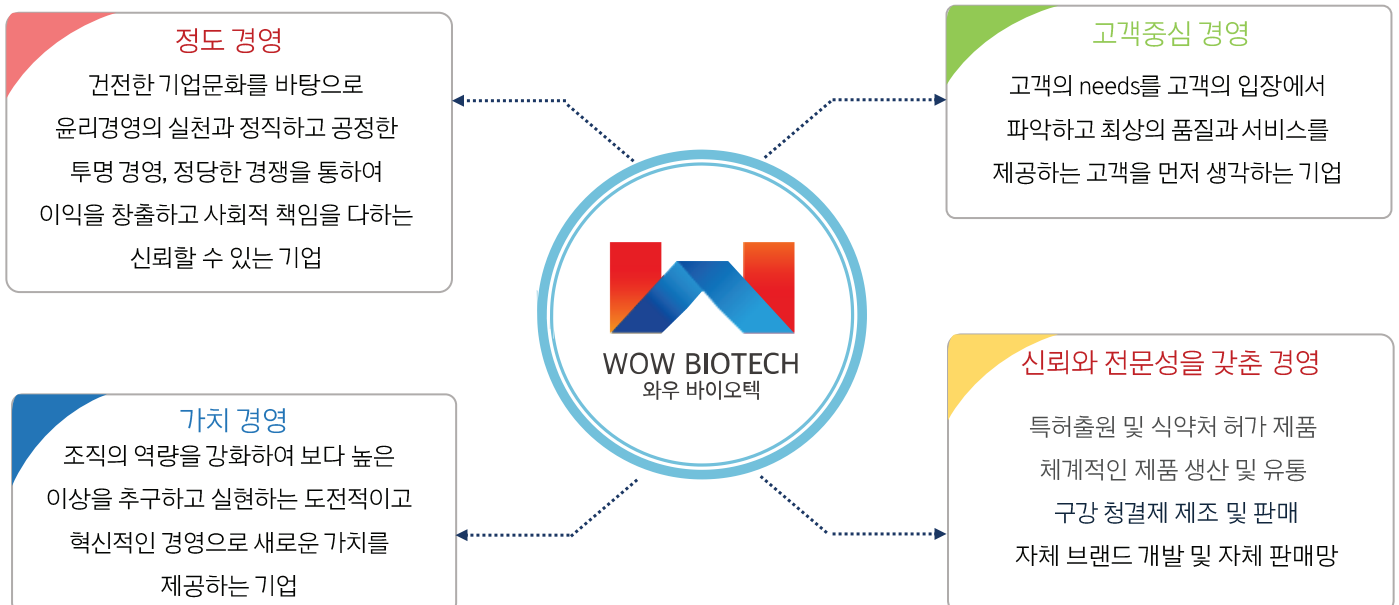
정도 경영
건전한 기업문화를 바탕으로 윤리경영의 실천과 정직하고 공정한 투명 경영, 정당한 경쟁을 통하여 이익을 창출하고 사회적 책임을 다하는 신뢰할 수 있는 기업

고객중심 경영
고객의 needs를 고객의 입장에서 파악하고 최상의 품질과 서비스를 제공하는 고객을 먼저 생각하는 기업

WOW BIOTECH
와우 바이오텍

가치 경영
조직의 역량을 강화하여 보다 높은 이상을 추구하고 실현하는 도전적이고 혁신적인 경영으로 새로운 가치를 제공하는 기업

신뢰와 전문성을 갖춘 경영
특허출원 및 식약처 허가 제품
체계적인 제품 생산 및 유통
구강 청결제 제조 및 판매
자체 브랜드 개발 및 자체 판매망